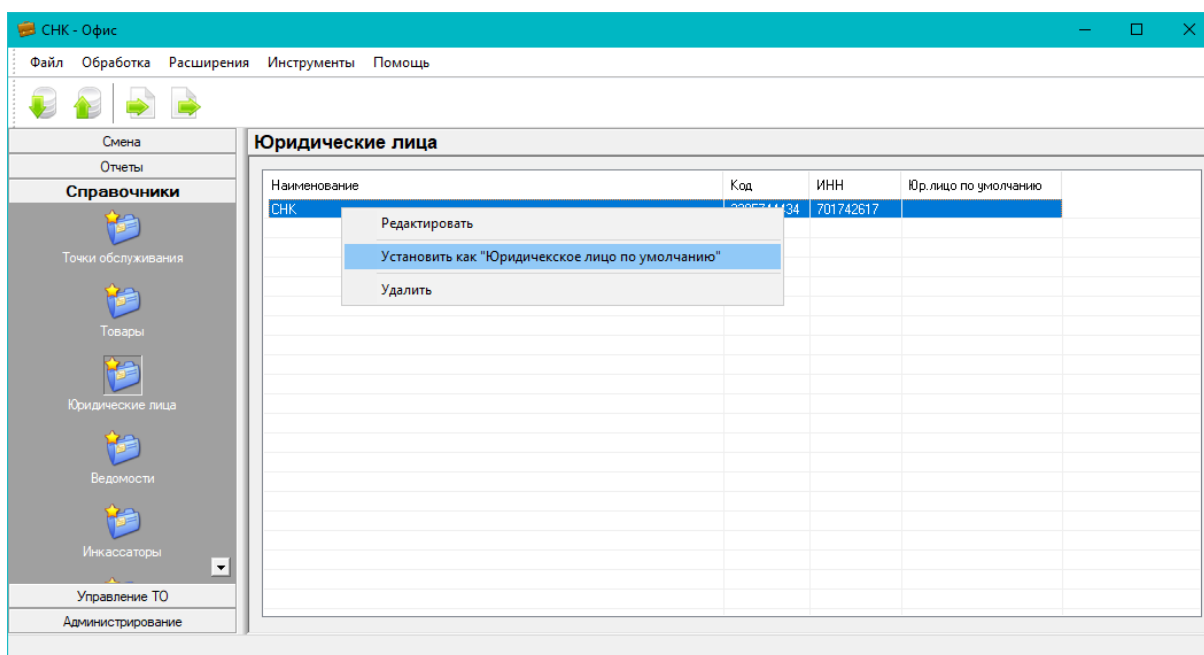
СНК - Офис

Файл Обработка Расширения Инструменты Помощь

Смена
Отчеты
Справочники
Точки обслуживания
Товары
Юридические лица
Ведомости
Инкассаторы
Управление ТО
Администрирование

Юридические лица

| Наименование | Код | ИНН | Юр.лицо по умолчанию |
|---|---|---|---|
| СНК | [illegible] | 701742617 | |

Редактировать
Установить как "Юридичекское лицо по умолчанию"
Удалить